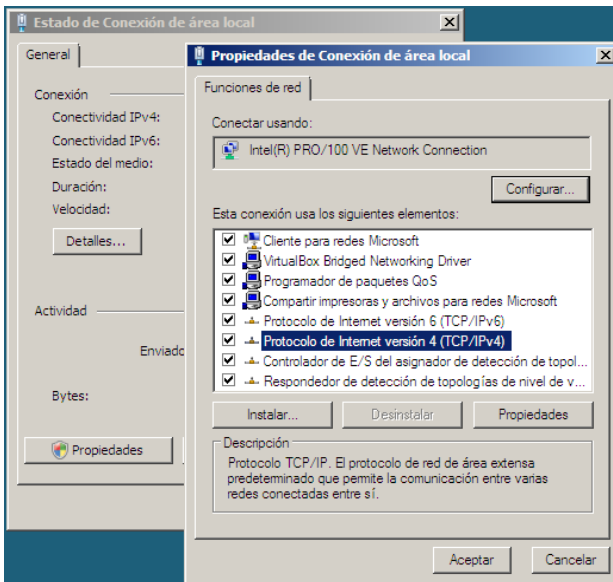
Estado de Conexión de área local

General

Conexión
Conectividad IPv4:
Conectividad IPv6:
Estado del medio:
Duración:
Velocidad:

Detalles...

Actividad

Enviado

Bytes:

Propiedades

Propiedades de Conexión de área local

Funciones de red

Conectar usando:

Intel(R) PRO/100 VE Network Connection

Configurar...

Esta conexión usa los siguientes elementos:

Cliente para redes Microsoft
VirtualBox Bridged Networking Driver
Programador de paquetes QoS
Compartir impresoras y archivos para redes Microsoft
Protocolo de Internet versión 6 (TCP/IPv6)
Protocolo de Internet versión 4 (TCP/IPv4)
Controlador de E/S del asignador de detección de topol...
Respondedor de detección de topologías de nivel de v...

Instalar... | Desinstalar | Propiedades

Descripción
Protocolo TCP/IP. El protocolo de red de área extensa predeterminado que permite la comunicación entre varias redes conectadas entre sí.

Aceptar | Cancelar